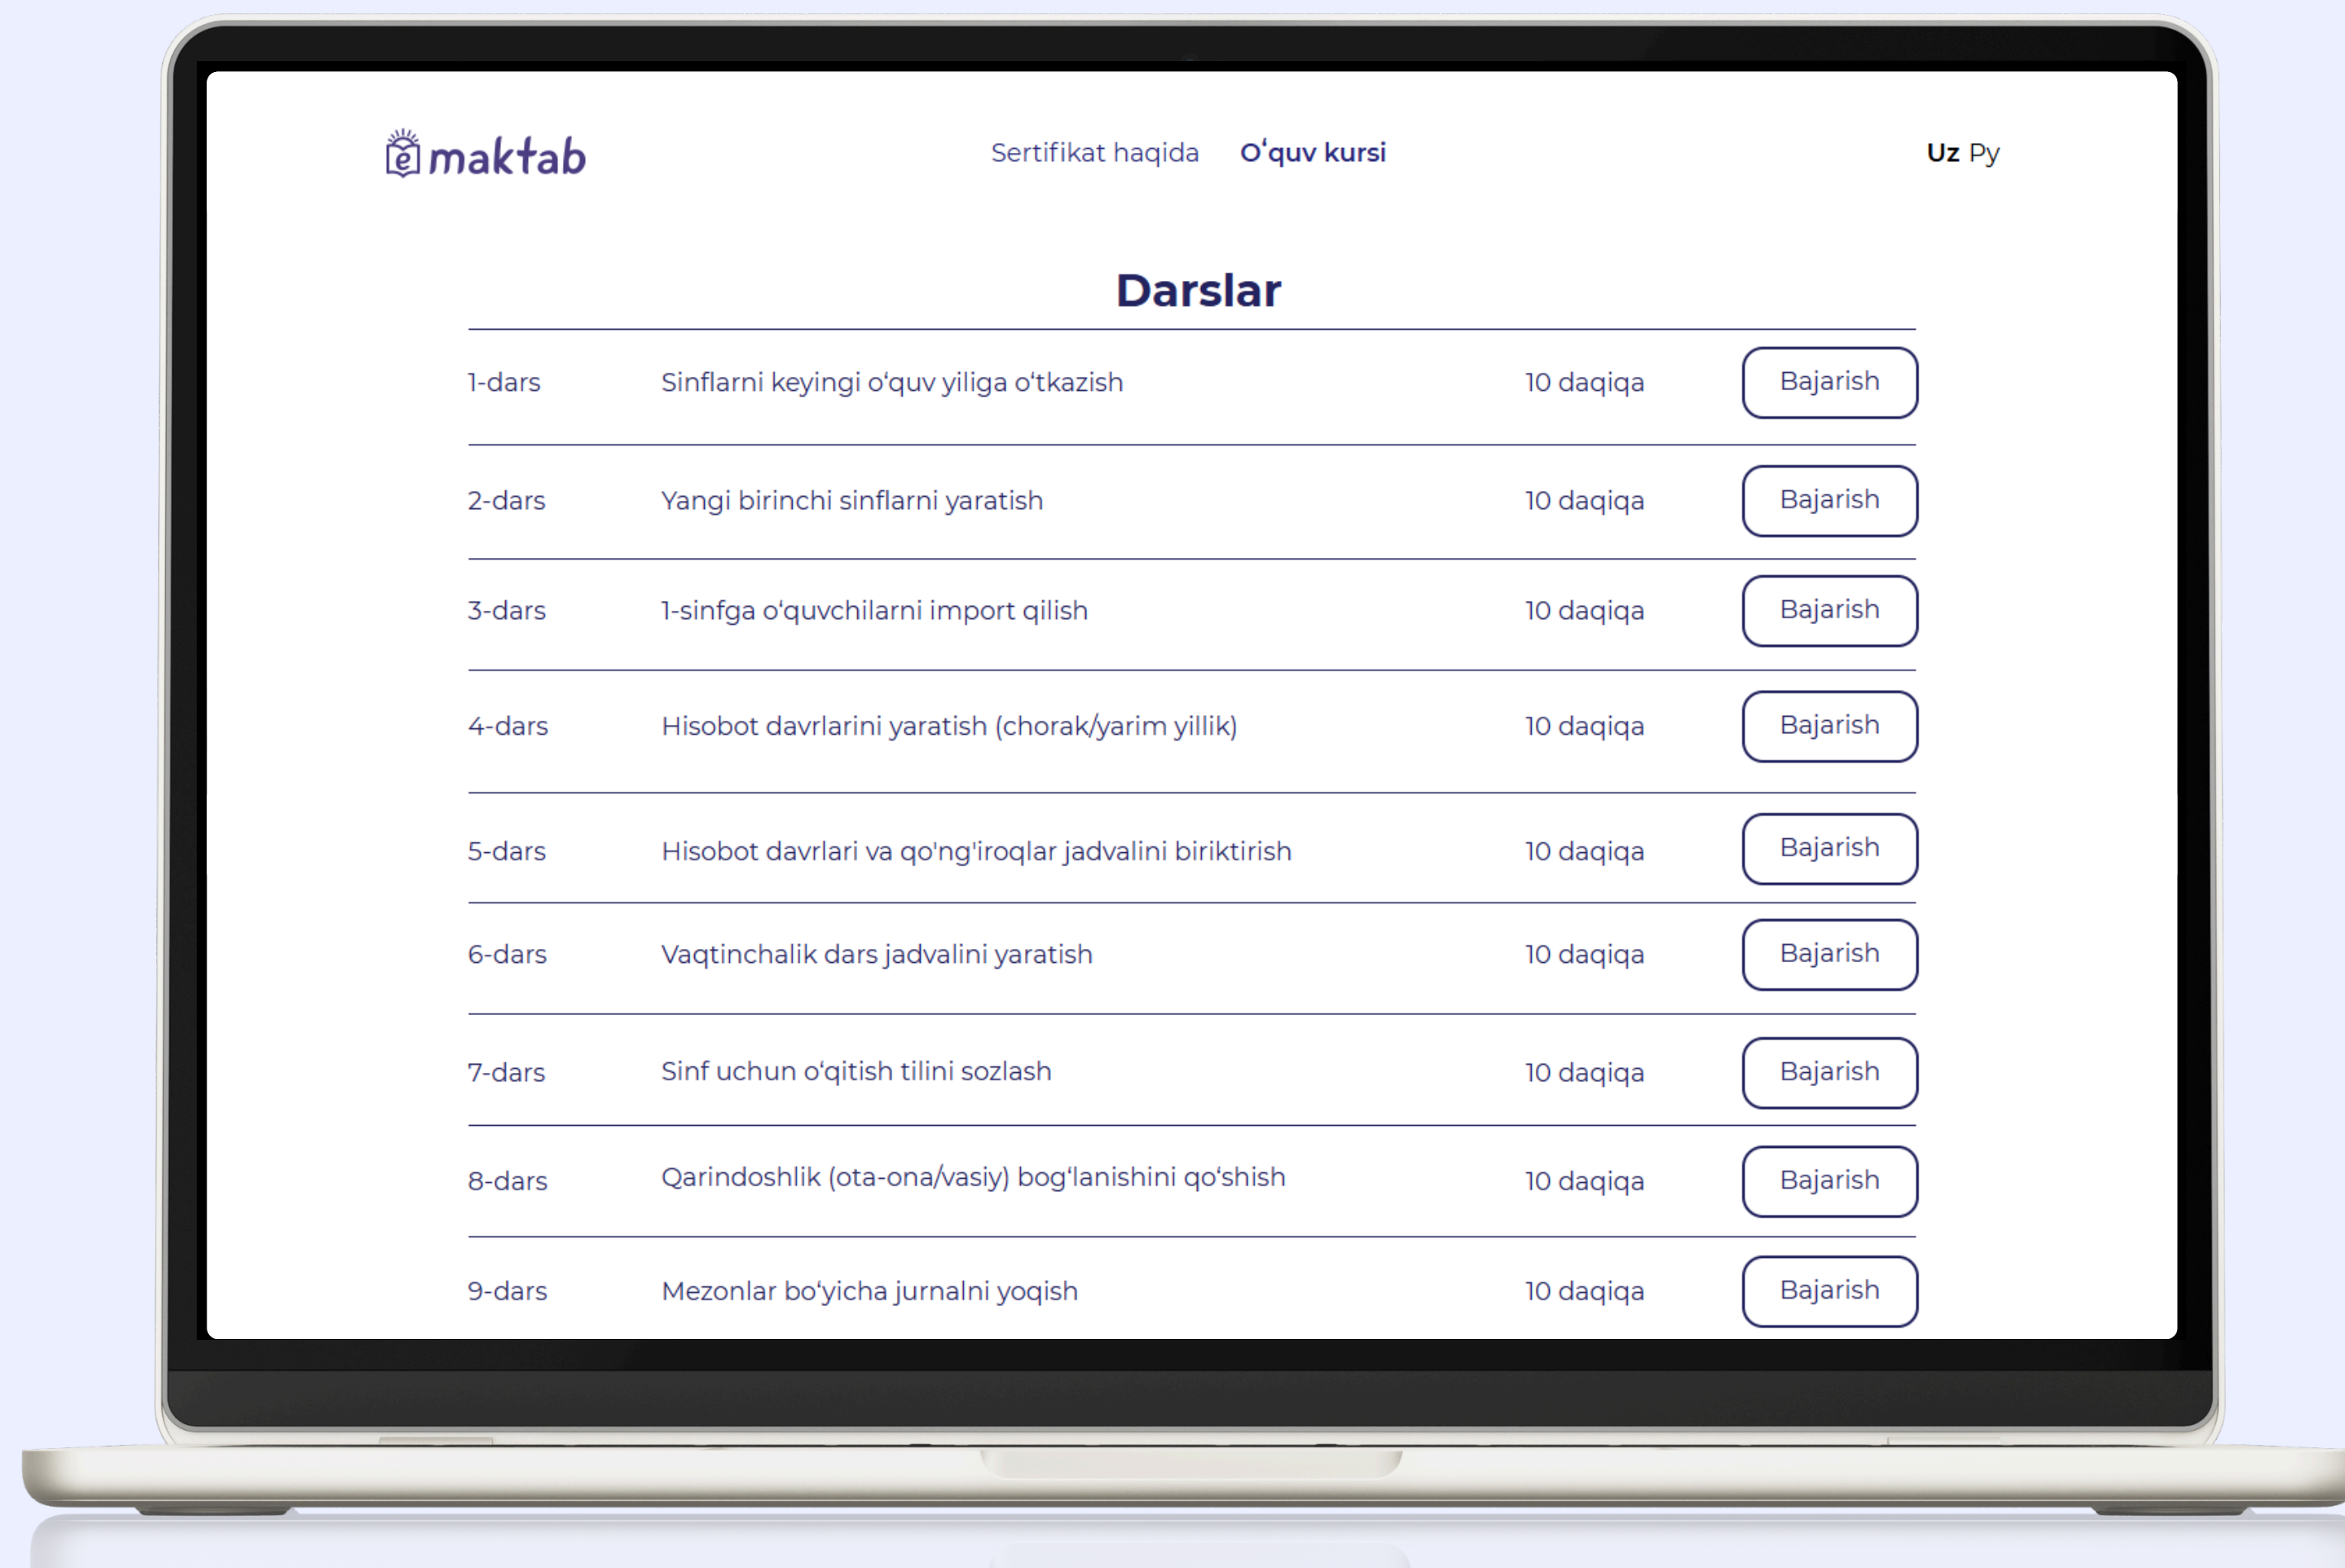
maktab

Sertifikat haqida O‘quv kursi

Uz Ру

Darslar

| | | | |
|---|---|---|---|
| 1-dars | Sinflarni keyingi o‘quv yiliga o‘tkazish | 10 daqiqa | Bajarish |
| 2-dars | Yangi birinchi sinflarni yaratish | 10 daqiqa | Bajarish |
| 3-dars | 1-sinfga o‘quvchilarni import qilish | 10 daqiqa | Bajarish |
| 4-dars | Hisobot davrlarini yaratish (chorak/yarim yillik) | 10 daqiqa | Bajarish |
| 5-dars | Hisobot davrlari va qo'ng'iroqlar jadvalini biriktirish | 10 daqiqa | Bajarish |
| 6-dars | Vaqtinchalik dars jadvalini yaratish | 10 daqiqa | Bajarish |
| 7-dars | Sinf uchun o‘qitish tilini sozlash | 10 daqiqa | Bajarish |
| 8-dars | Qarindoshlik (ota-ona/vasiy) bog‘lanishini qo‘shish | 10 daqiqa | Bajarish |
| 9-dars | Mezonlar bo‘yicha jurnalni yoqish | 10 daqiqa | Bajarish |